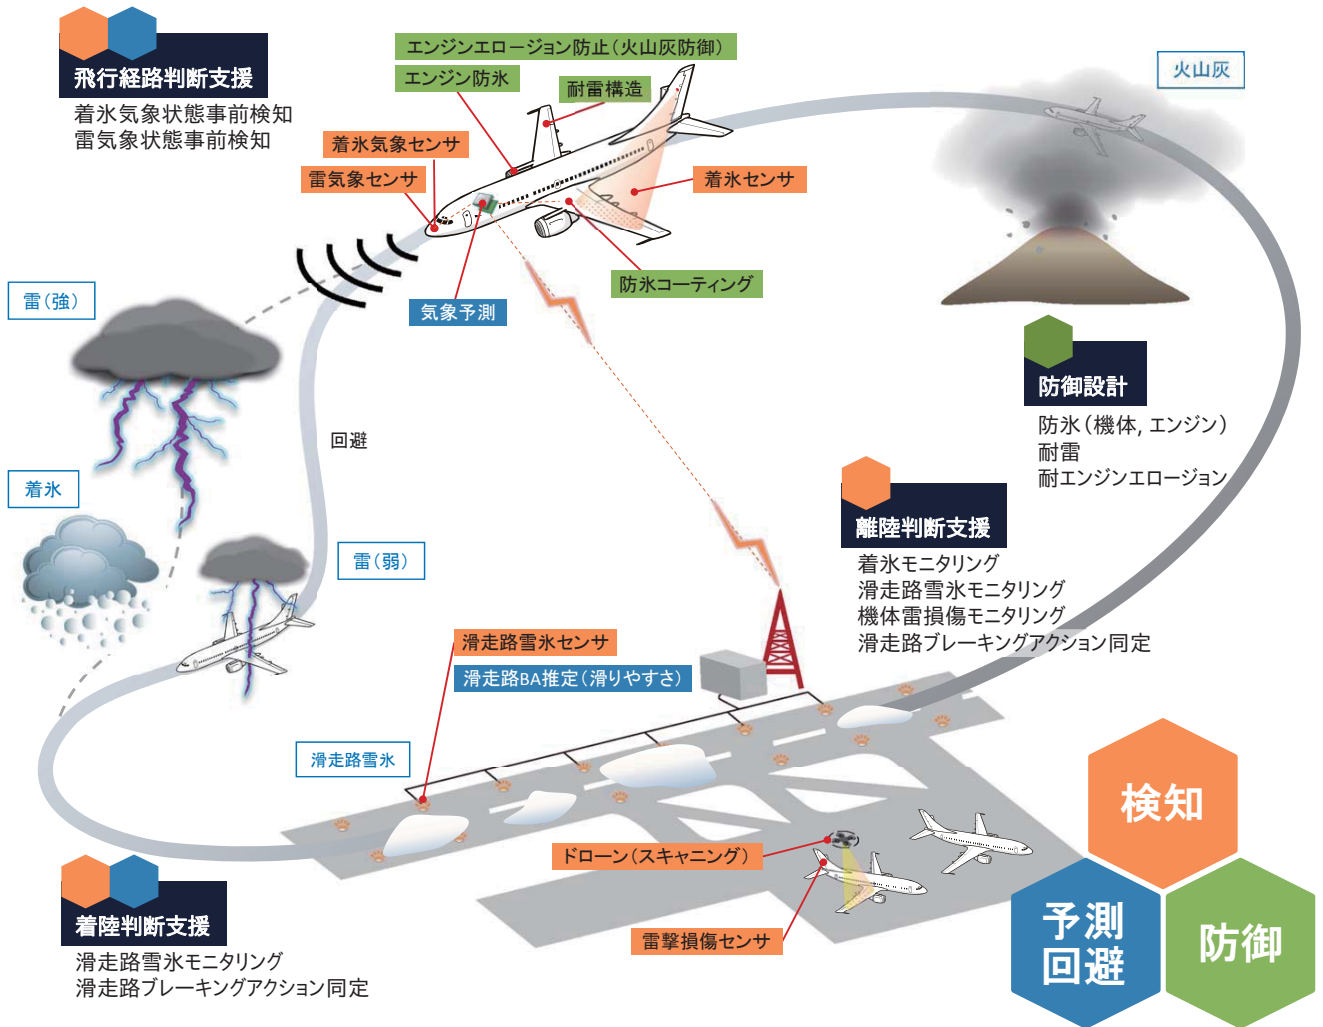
飛行経路判断支援
着氷気象状態事前検知
雷気象状態事前検知

エンジンエロージョン防止(火山灰防御)
エンジン防氷
耐雷構造
着氷気象センサ
雷気象センサ
着氷センサ
防氷コーティング
気象予測

火山灰

雷(強)
回避
着氷
雷(弱)

防御設計
防氷(機体, エンジン)
耐雷
耐エンジンエロージョン

離陸判断支援
着氷モニタリング
滑走路雪氷モニタリング
機体雷損傷モニタリング
滑走路ブレーキングアクション同定

滑走路雪氷センサ
滑走路BA推定(滑りやすさ)
滑走路雪氷
ドローン(スキャニング)
雷撃損傷センサ

着陸判断支援
滑走路雪氷モニタリング
滑走路ブレーキングアクション同定

検知
予測
回避
防御